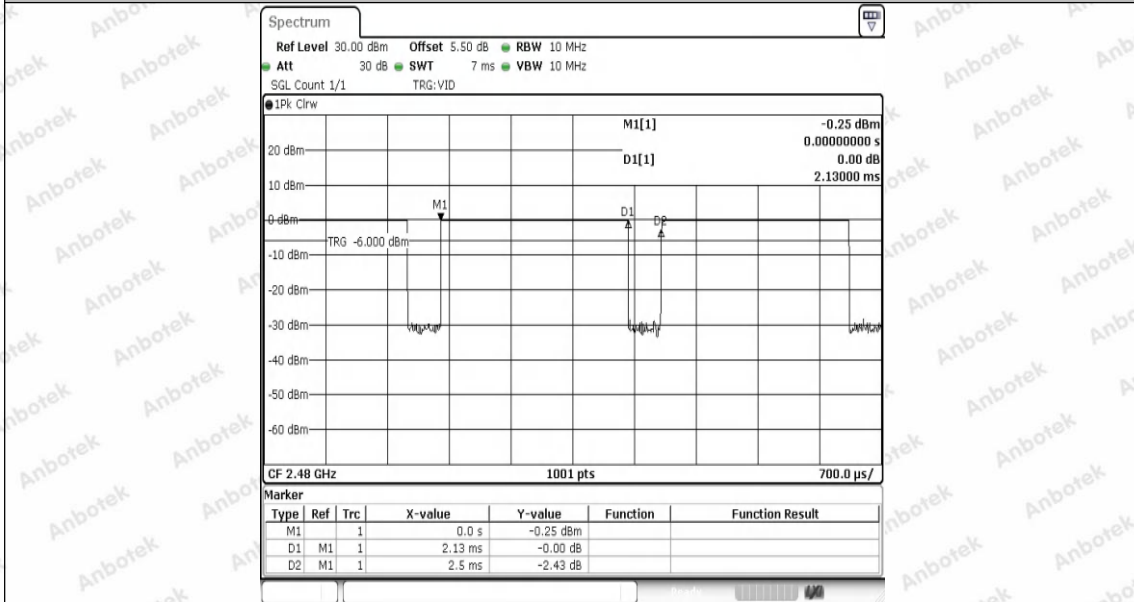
Spectrum

Ref Level 30.00 dBm Offset 5.50 dB RBW 10 MHz
Att 30 dB SWT 7 ms VBW 10 MHz
SGL Count 1/1 TRG:VID

1Pk Clrw

M1[1] -0.25 dBm
0.00000000 s
D1[1] 0.00 dB
2.13000 ms

20 dBm
10 dBm
0 dBm
-10 dBm
-20 dBm
-30 dBm
-40 dBm
-50 dBm
-60 dBm

M1
D1
D2
TRG -6.000 dBm

CF 2.48 GHz 1001 pts 700.0 µs/

Marker

| Type | Ref | Trc | X-value | Y-value | Function | Function Result |
|---|---|---|---|---|---|---|
| M1 | | 1 | 0.0 s | -0.25 dBm | | |
| D1 | M1 | 1 | 2.13 ms | -0.00 dB | | |
| D2 | M1 | 1 | 2.5 ms | -2.43 dB | | |

Anbotek